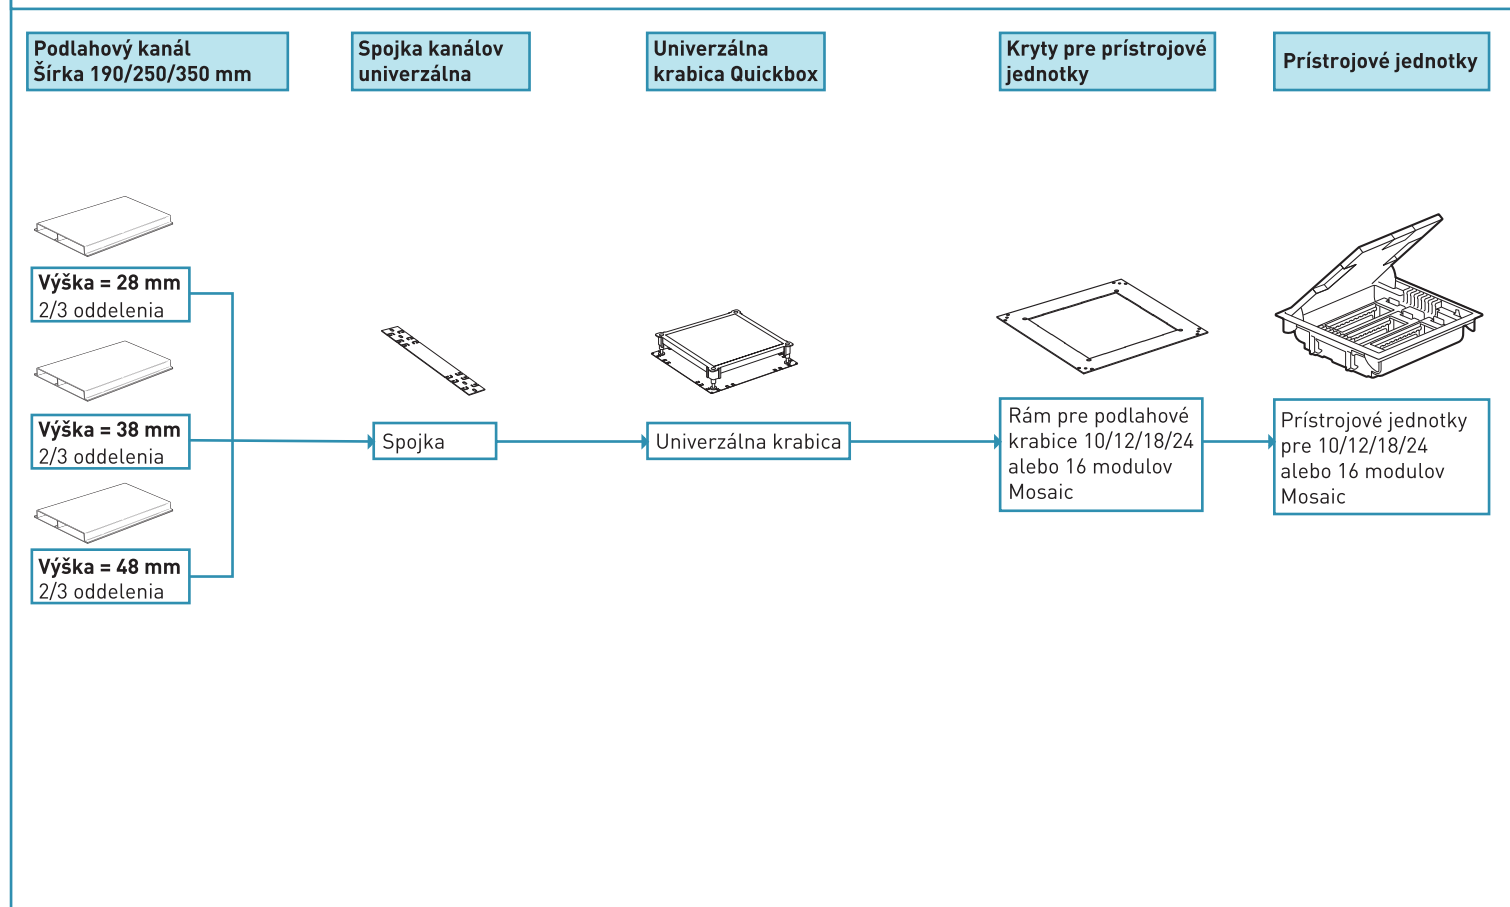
Podlahový kanál
Šírka 190/250/350 mm

Spojka kanálov univerzálna

Univerzálna krabica Quickbox

Kryty pre prístrojové jednotky

Prístrojové jednotky

Výška = 28 mm
2/3 oddelenia

Výška = 38 mm
2/3 oddelenia

Výška = 48 mm
2/3 oddelenia

Spojka

Univerzálna krabica

Rám pre podlahové krabice 10/12/18/24 alebo 16 modulov Mosaic

Prístrojové jednotky pre 10/12/18/24 alebo 16 modulov Mosaic